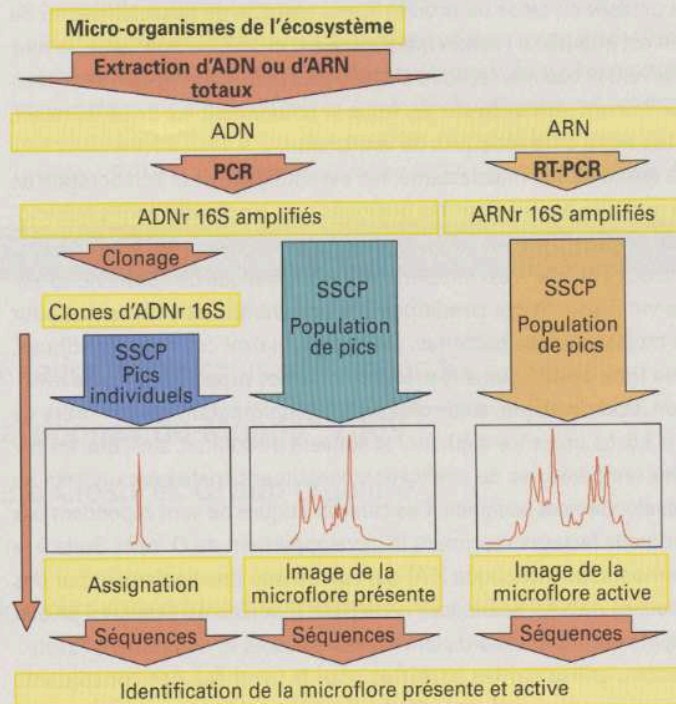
Micro-organismes de l'écosystème

Extraction d'ADN ou d'ARN totaux

ADN

ARN

PCR

RT-PCR

ADNr 16S amplifiés

ARNr 16S amplifiés

Clonage

Clones d'ADNr 16S

SSCP Pics individuels

SSCP Population de pics

SSCP Population de pics

Assignation

Image de la microflore présente

Image de la microflore active

Séquences

Séquences

Séquences

Identification de la microflore présente et active